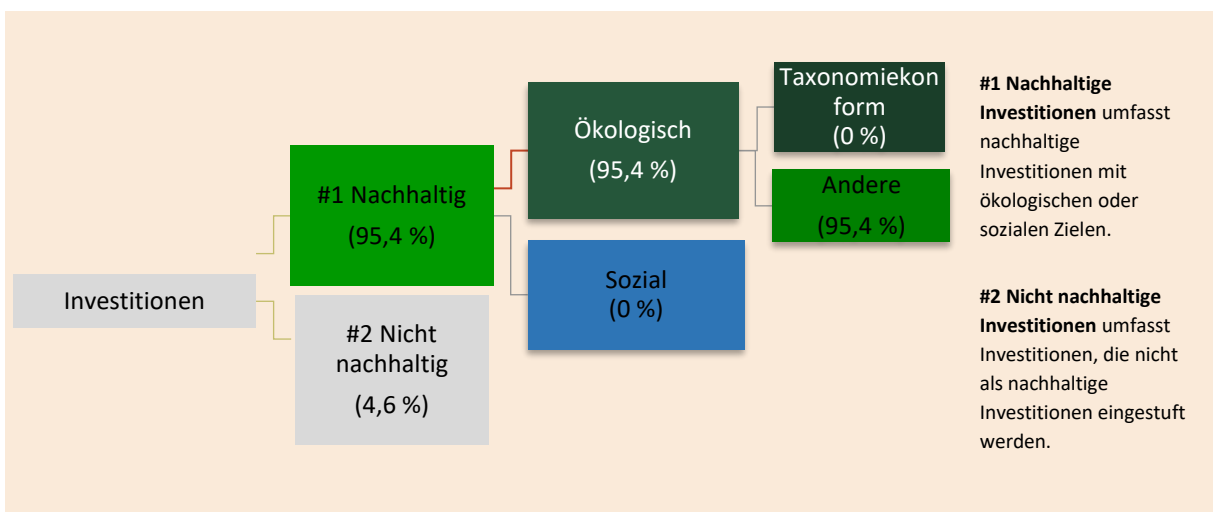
Investitionen

#1 Nachhaltig (95,4 %)

#2 Nicht nachhaltig (4,6 %)

Ökologisch (95,4 %)

Sozial (0 %)

Taxonomiekonform (0 %)

Andere (95,4 %)

**#1 Nachhaltige Investitionen** umfasst nachhaltige Investitionen mit ökologischen oder sozialen Zielen.

**#2 Nicht nachhaltige Investitionen** umfasst Investitionen, die nicht als nachhaltige Investitionen eingestuft werden.